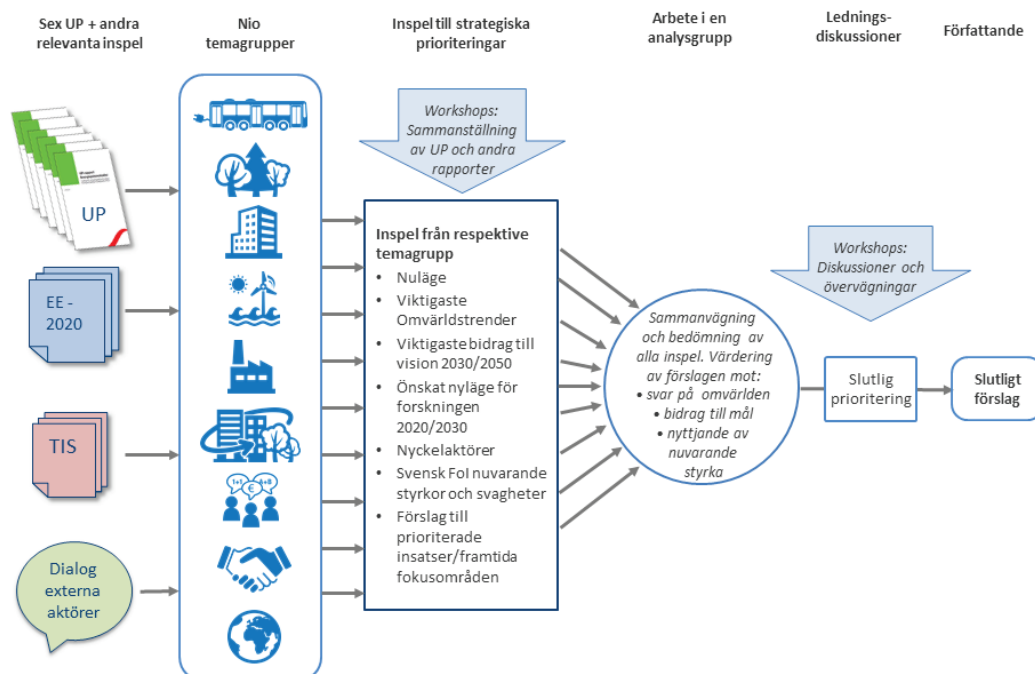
Sex UP + andra relevanta inspel

Nio temagrupper

Inspel till strategiska prioriteringar

Arbete i en analysgrupp

Lednings-diskussioner

Författande

UP

EE - 2020

TIS

Dialog externa aktörer

Workshops: Sammanställning av UP och andra rapporter

Inspel från respektive temagrupp
• Nuläge
• Viktigaste Omvärldstrender
• Viktigaste bidrag till vision 2030/2050
• Önskat nyläge för forskningen 2020/2030
• Nyckelaktörer
• Svensk FoI nuvarande styrkor och svagheter
• Förslag till prioriterade insatser/framtida fokusområden

Sammanvägning och bedömning av alla inspel. Värdering av förslagen mot:
• svar på omvärlden
• bidrag till mål
• nyttjande av nuvarande styrka

Workshops: Diskussioner och överväganingar

Slutlig prioritering

Slutligt förslag